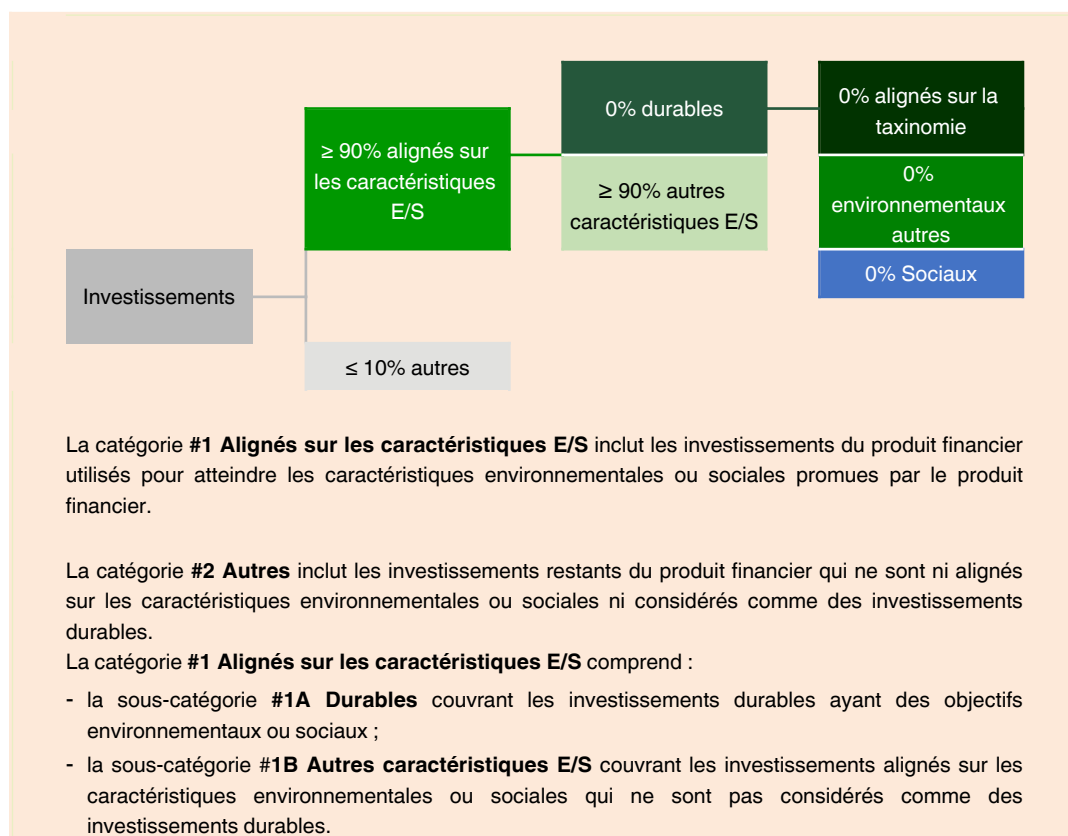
Investissements

≥ 90% alignés sur les caractéristiques E/S

≤ 10% autres

0% durables

≥ 90% autres caractéristiques E/S

0% alignés sur la taxinomie

0% environnementaux autres

0% Sociaux

La catégorie **#1 Alignés sur les caractéristiques E/S** inclut les investissements du produit financier utilisés pour atteindre les caractéristiques environnementales ou sociales promues par le produit financier.

La catégorie **#2 Autres** inclut les investissements restants du produit financier qui ne sont ni alignés sur les caractéristiques environnementales ou sociales ni considérés comme des investissements durables.

La catégorie **#1 Alignés sur les caractéristiques E/S** comprend :

- la sous-catégorie **#1A Durables** couvrant les investissements durables ayant des objectifs environnementaux ou sociaux ;
- la sous-catégorie #**1B Autres caractéristiques E/S** couvrant les investissements alignés sur les caractéristiques environnementales ou sociales qui ne sont pas considérés comme des investissements durables.